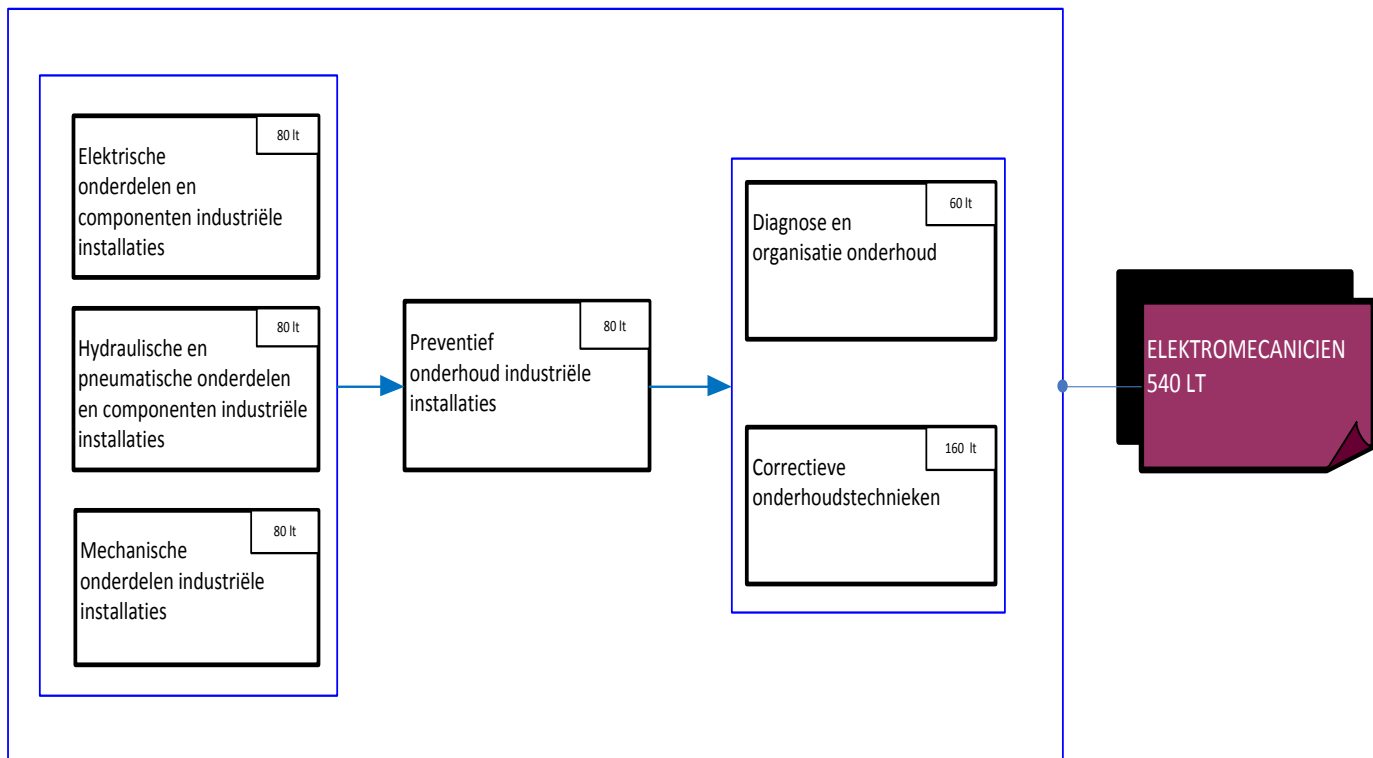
80 lt
Elektrische onderdelen en componenten industriële installaties

80 lt
Hydraulische en pneumatische onderdelen en componenten industriële installaties

80 lt
Mechanische onderdelen industriële installaties

80 lt
Preventief onderhoud industriële installaties

60 lt
Diagnose en organisatie onderhoud

160 lt
Correctieve onderhoudstechnieken

ELEKTROMECANICIEN
540 LT